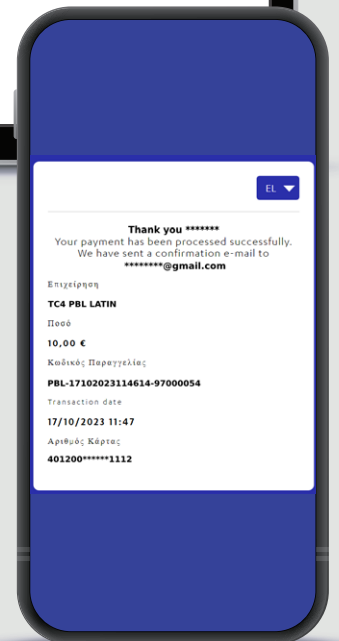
EL

Thank you *******
Your payment has been processed successfully.
We have sent a confirmation e-mail to
********@gmail.com

Επιχείρηση
TC4 PBL LATIN

Ποσό
10,00 €

Κωδικός Παραγγελίας
PBL-17102023114614-97000054

Transaction date
17/10/2023 11:47

Αριθμός Κάρτας
401200******1112